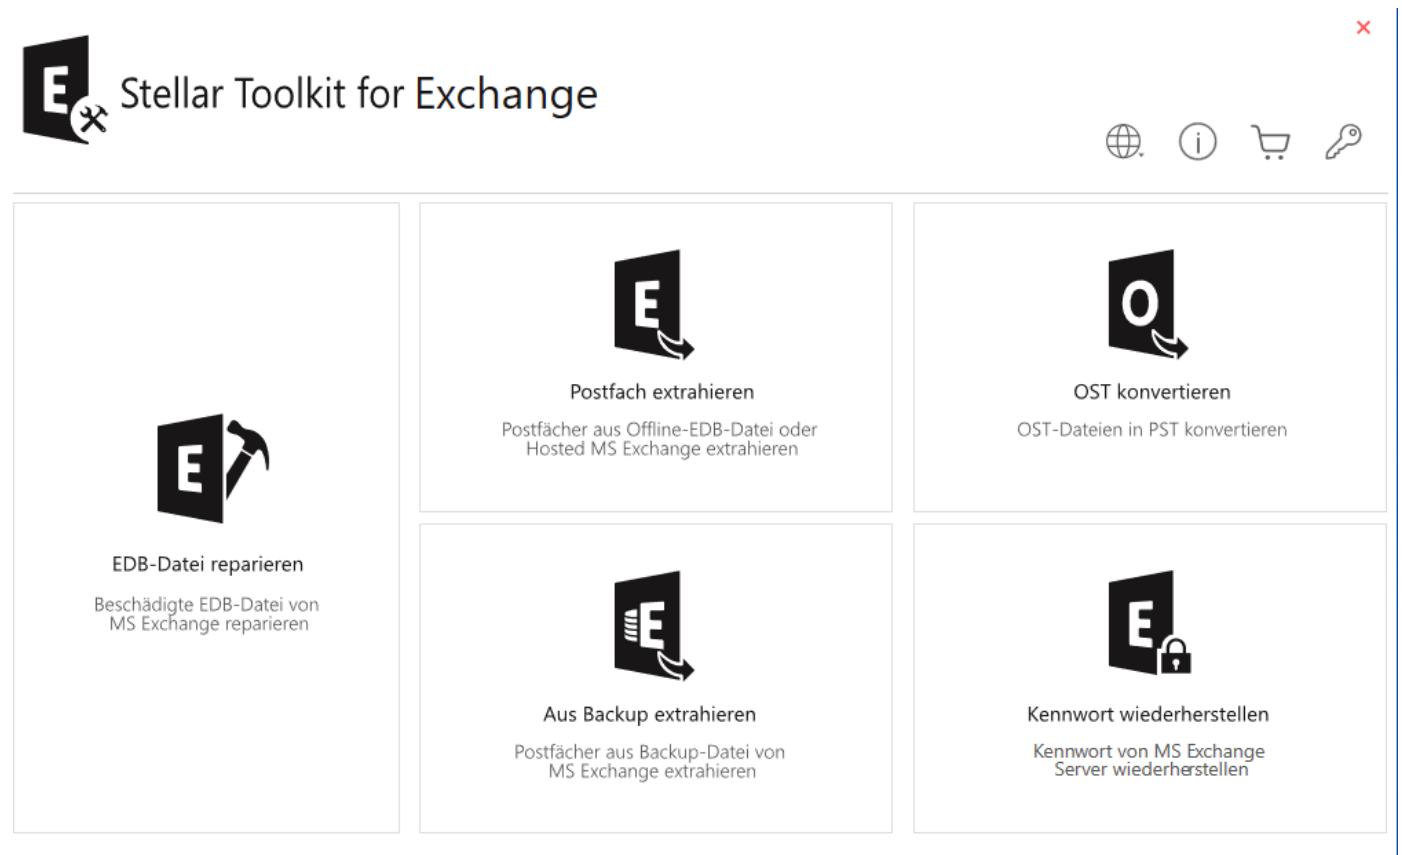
×

E

Stellar Toolkit for Exchange

E

EDB-Datei reparieren

Beschädigte EDB-Datei von MS Exchange reparieren

E

Postfach extrahieren

Postfächer aus Offline-EDB-Datei oder Hosted MS Exchange extrahieren

O

OST konvertieren

OST-Dateien in PST konvertieren

E

Aus Backup extrahieren

Postfächer aus Backup-Datei von MS Exchange extrahieren

E

Kennwort wiederherstellen

Kennwort von MS Exchange Server wiederherstellen